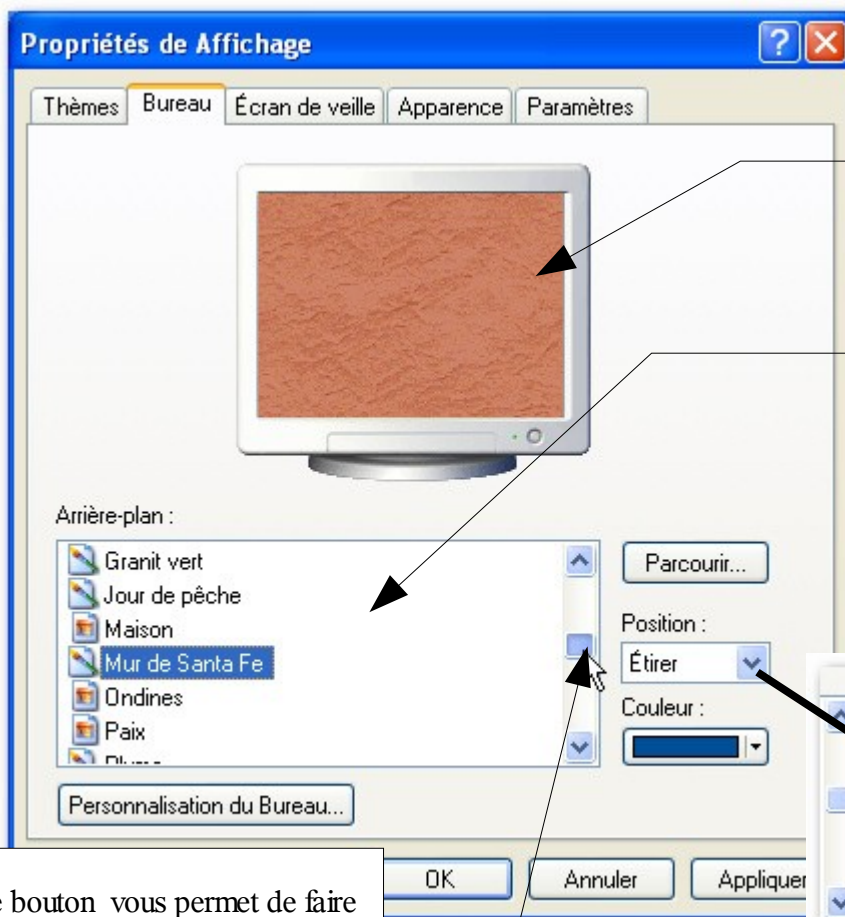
Propriétés de Affichage

Thèmes | Bureau | Écran de veille | Apparence | Paramètres

Arrière-plan :

Granit vert
Jour de pêche
Maison
Mur de Santa Fe
Ondines
Paix
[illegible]

Parcourir...

Position :

Étirer

Couleur :

Personnalisation du Bureau...

OK

Annuler

Appliquer

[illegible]e bouton vous permet de faire